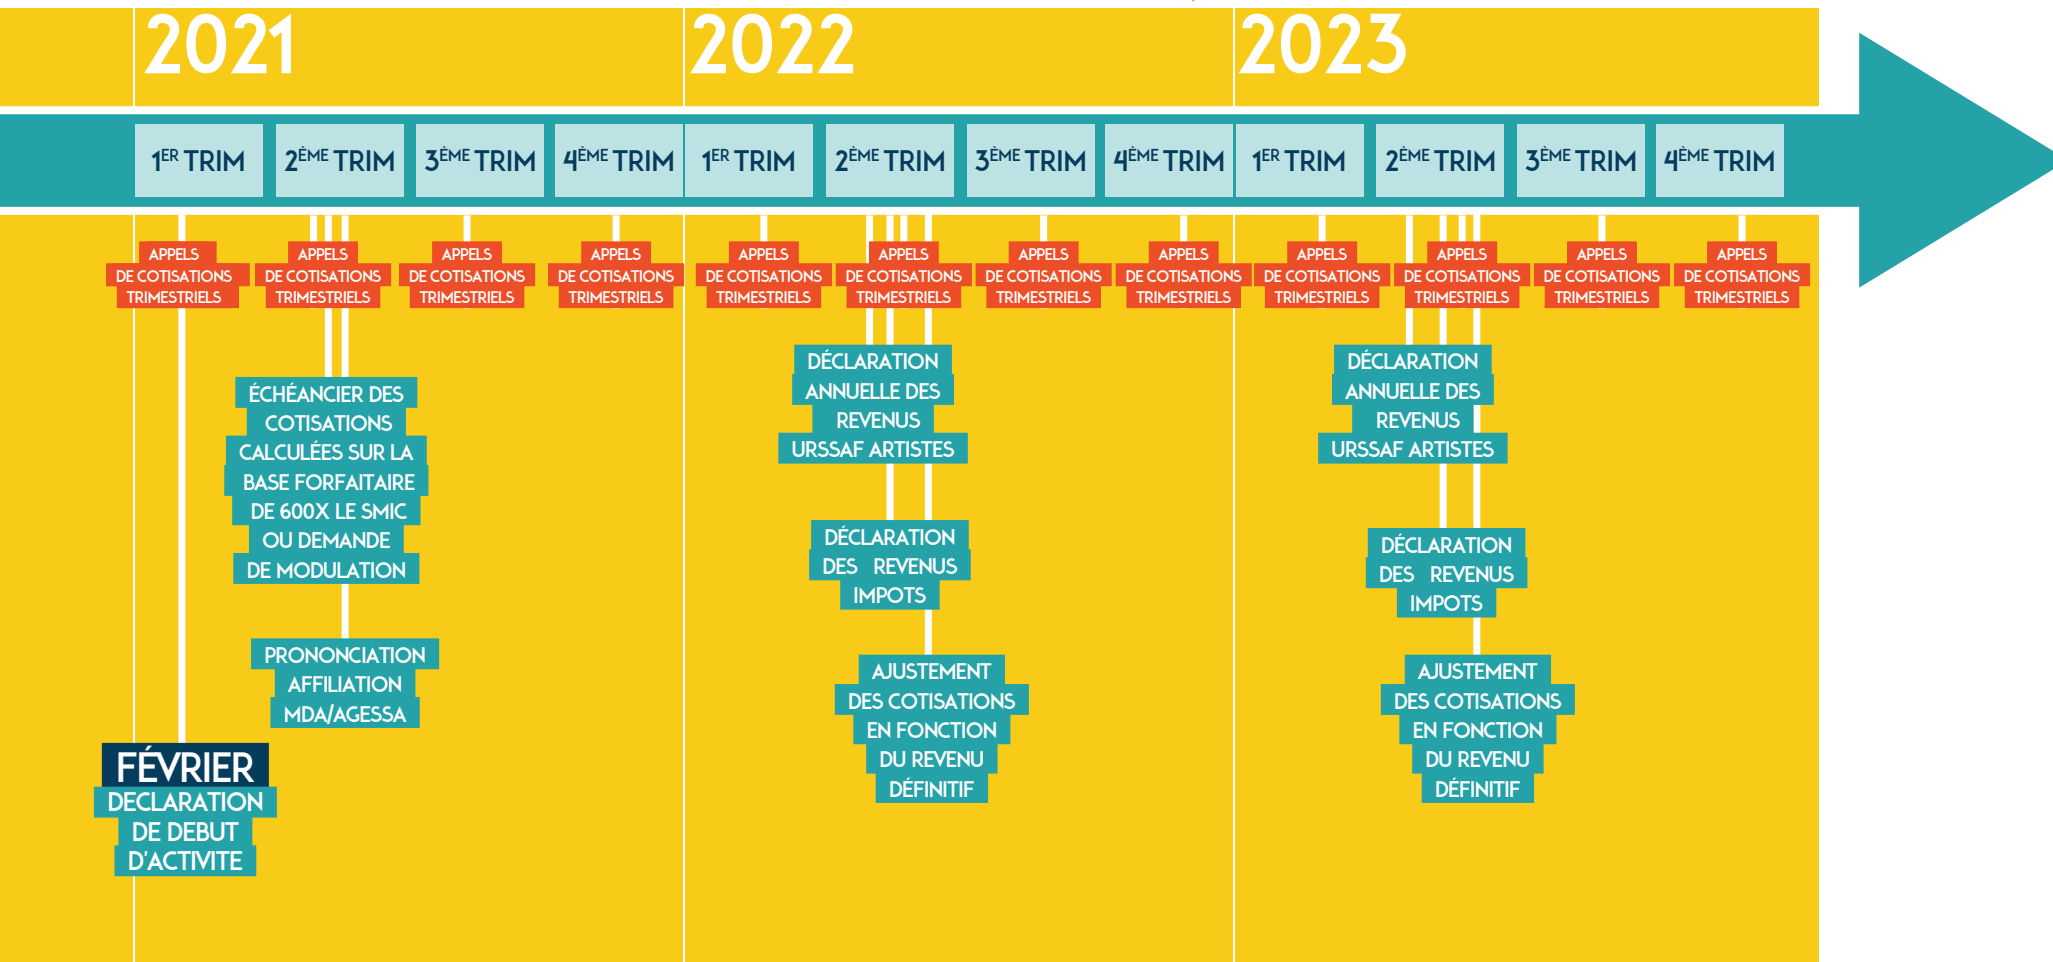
2021

2022

2023

1ER TRIM 2ÈME TRIM 3ÈME TRIM 4ÈME TRIM 1ER TRIM 2ÈME TRIM 3ÈME TRIM 4ÈME TRIM 1ER TRIM 2ÈME TRIM 3ÈME TRIM 4ÈME TRIM

APPELS DE COTISATIONS TRIMESTRIELS

APPELS DE COTISATIONS TRIMESTRIELS

APPELS DE COTISATIONS TRIMESTRIELS

APPELS DE COTISATIONS TRIMESTRIELS

APPELS DE COTISATIONS TRIMESTRIELS

APPELS DE COTISATIONS TRIMESTRIELS

APPELS DE COTISATIONS TRIMESTRIELS

APPELS DE COTISATIONS TRIMESTRIELS

APPELS DE COTISATIONS TRIMESTRIELS

APPELS DE COTISATIONS TRIMESTRIELS

APPELS DE COTISATIONS TRIMESTRIELS

APPELS DE COTISATIONS TRIMESTRIELS

ÉCHÉANCIER DES COTISATIONS CALCULÉES SUR LA BASE FORFAITAIRE DE 600X LE SMIC OU DEMANDE DE MODULATION

PRONONCIATION AFFILIATION MDA/AGESSA

FÉVRIER
DECLARATION DE DEBUT D'ACTIVITE

DÉCLARATION ANNUELLE DES REVENUS URSSAF ARTISTES

DÉCLARATION DES REVENUS IMPOTS

AJUSTEMENT DES COTISATIONS EN FONCTION DU REVENU DÉFINITIF

DÉCLARATION ANNUELLE DES REVENUS URSSAF ARTISTES

DÉCLARATION DES REVENUS IMPOTS

AJUSTEMENT DES COTISATIONS EN FONCTION DU REVENU DÉFINITIF